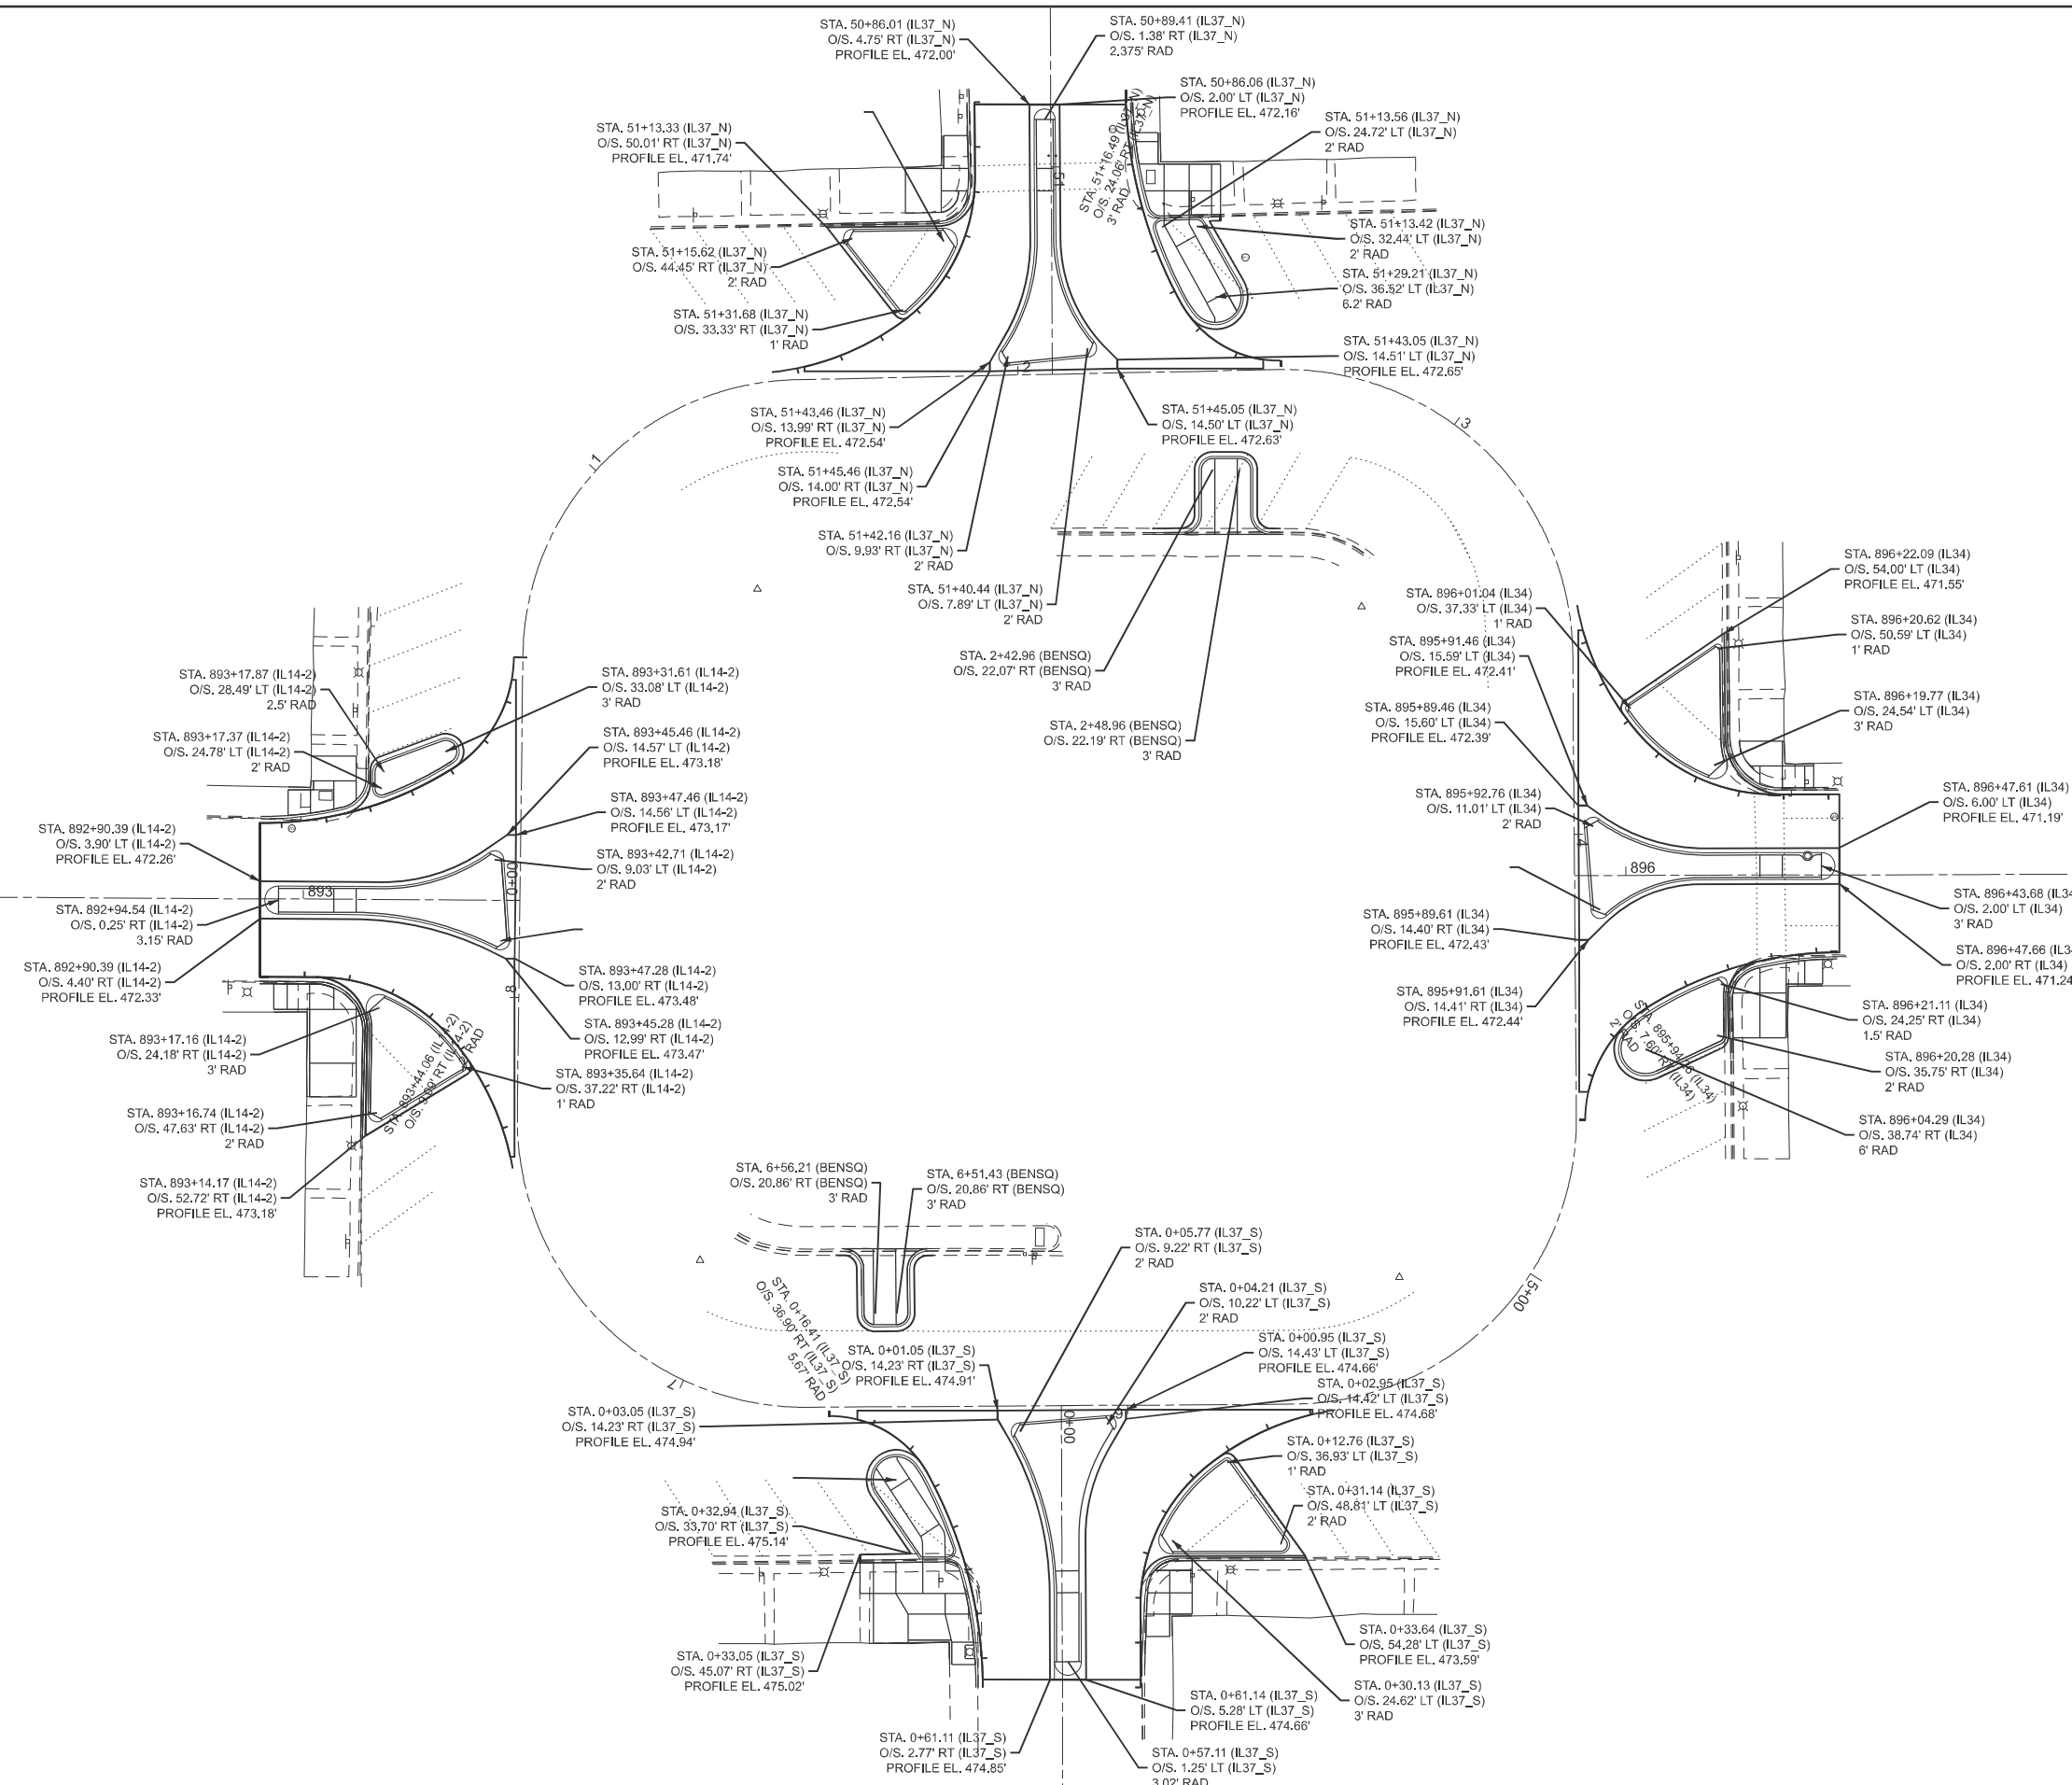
STA. 50+86.01 (IL37_N)
O/S. 4.75' RT (IL37_N)
PROFILE EL. 472.00'

STA. 50+89.41 (IL37_N)
O/S. 1.38' RT (IL37_N)
2.375' RAD

STA. 50+86.06 (IL37_N)
O/S. 2.00' LT (IL37_N)
PROFILE EL. 472.16'

STA. 51+13.56 (IL37_N)
O/S. 24.72' LT (IL37_N)
2' RAD

STA. 51+13.33 (IL37_N)
O/S. 50.01' RT (IL37_N)
PROFILE EL. 471.74'

STA. 51+16.49 (IL37_N)
O/S. 24.06' RT (IL37_N)
3' RAD

STA. 51+13.42 (IL37_N)
O/S. 32.44' LT (IL37_N)
2' RAD

STA. 51+15.62 (IL37_N)
O/S. 44.45' RT (IL37_N)
2' RAD

STA. 51+29.21 (IL37_N)
O/S. 36.52' LT (IL37_N)
6.2' RAD

STA. 51+31.68 (IL37_N)
O/S. 33.33' RT (IL37_N)
1' RAD

STA. 51+43.05 (IL37_N)
O/S. 14.51' LT (IL37_N)
PROFILE EL. 472.65'

STA. 51+43.46 (IL37_N)
O/S. 13.99' RT (IL37_N)
PROFILE EL. 472.54'

STA. 51+45.05 (IL37_N)
O/S. 14.50' LT (IL37_N)
PROFILE EL. 472.63'

STA. 51+45.46 (IL37_N)
O/S. 14.00' RT (IL37_N)
PROFILE EL. 472.54'

STA. 51+42.16 (IL37_N)
O/S. 9.93' RT (IL37_N)
2' RAD

STA. 51+40.44 (IL37_N)
O/S. 7.89' LT (IL37_N)
2' RAD

STA. 2+42.96 (BENSQ)
O/S. 22.07' RT (BENSQ)
3' RAD

STA. 2+48.96 (BENSQ)
O/S. 22.19' RT (BENSQ)
3' RAD

STA. 896+22.09 (IL34)
O/S. 54.00' LT (IL34)
PROFILE EL. 471.55'

STA. 896+01.04 (IL34)
O/S. 37.33' LT (IL34)
1' RAD

STA. 896+20.62 (IL34)
O/S. 50.59' LT (IL34)
1' RAD

STA. 895+91.46 (IL34)
O/S. 15.59' LT (IL34)
PROFILE EL. 472.41'

STA. 896+19.77 (IL34)
O/S. 24.54' LT (IL34)
3' RAD

STA. 895+89.46 (IL34)
O/S. 15.60' LT (IL34)
PROFILE EL. 472.39'

STA. 896+47.61 (IL34)
O/S. 6.00' LT (IL34)
PROFILE EL. 471.19'

STA. 895+92.76 (IL34)
O/S. 11.01' LT (IL34)
2' RAD

896

STA. 896+43.68 (IL34
O/S. 2.00' LT (IL34)
3' RAD

STA. 895+89.61 (IL34)
O/S. 14.40' RT (IL34)
PROFILE EL. 472.43'

STA. 896+47.66 (IL3
O/S. 2.00' RT (IL34)
PROFILE EL. 471.24

STA. 895+91.61 (IL34)
O/S. 14.41' RT (IL34)
PROFILE EL. 472.44'

STA. 896+21.11 (IL34)
O/S. 24.25' RT (IL34)
1.5' RAD

STA. 895+94.28 (IL34)
O/S. 7.60' RT (IL34)
2' RAD

STA. 896+20.28 (IL34)
O/S. 35.75' RT (IL34)
2' RAD

STA. 896+04.29 (IL34)
O/S. 38.74' RT (IL34)
6' RAD

STA. 893+17.87 (IL14-2)
O/S. 28.49' LT (IL14-2)
2.5' RAD

STA. 893+31.61 (IL14-2)
O/S. 33.08' LT (IL14-2)
3' RAD

STA. 893+17.37 (IL14-2)
O/S. 24.78' LT (IL14-2)
2' RAD

STA. 893+45.46 (IL14-2)
O/S. 14.57' LT (IL14-2)
PROFILE EL. 473.18'

STA. 893+47.46 (IL14-2)
O/S. 14.56' LT (IL14-2)
PROFILE EL. 473.17'

STA. 892+90.39 (IL14-2)
O/S. 3.90' LT (IL14-2)
PROFILE EL. 472.26'

STA. 893+42.71 (IL14-2)
O/S. 9.03' LT (IL14-2)
2' RAD

893

0+00

STA. 892+94.54 (IL14-2)
O/S. 0.25' RT (IL14-2)
3.15' RAD

STA. 892+90.39 (IL14-2)
O/S. 4.40' RT (IL14-2)
PROFILE EL. 472.33'

STA. 893+47.28 (IL14-2)
O/S. 13.00' RT (IL14-2)
PROFILE EL. 473.48'

STA. 893+45.28 (IL14-2)
O/S. 12.99' RT (IL14-2)
PROFILE EL. 473.47'

STA. 893+17.16 (IL14-2)
O/S. 24.18' RT (IL14-2)
3' RAD

STA. 893+44.06 (IL14-2)
O/S. 35.80' RT (IL14-2)
2' RAD

STA. 893+35.64 (IL14-2)
O/S. 37.22' RT (IL14-2)
1' RAD

STA. 893+16.74 (IL14-2)
O/S. 47.63' RT (IL14-2)
2' RAD

STA. 893+14.17 (IL14-2)
O/S. 52.72' RT (IL14-2)
PROFILE EL. 473.18'

STA. 6+56.21 (BENSQ)
O/S. 20.86' RT (BENSQ)
3' RAD

STA. 6+51.43 (BENSQ)
O/S. 20.86' RT (BENSQ)
3' RAD

STA. 0+05.77 (IL37_S)
O/S. 9.22' RT (IL37_S)
2' RAD

15+00

STA. 0+04.21 (IL37_S)
O/S. 10.22' LT (IL37_S)
2' RAD

STA. 0+16.41 (IL37_S)
O/S. 36.90' RT (IL37_S)
5.67' RAD

STA. 0+00.95 (IL37_S)
O/S. 14.43' LT (IL37_S)
PROFILE EL. 474.66'

STA. 0+01.05 (IL37_S)
O/S. 14.23' RT (IL37_S)
PROFILE EL. 474.91'

STA. 0+02.95 (IL37_S)
O/S. 14.42' LT (IL37_S)
PROFILE EL. 474.68'

STA. 0+03.05 (IL37_S)
O/S. 14.23' RT (IL37_S)
PROFILE EL. 474.94'

0+00

STA. 0+12.76 (IL37_S)
O/S. 36.93' LT (IL37_S)
1' RAD

STA. 0+31.14 (IL37_S)
O/S. 48.81' LT (IL37_S)
2' RAD

STA. 0+32.94 (IL37_S)
O/S. 33.70' RT (IL37_S)
PROFILE EL. 475.14'

STA. 0+33.64 (IL37_S)
O/S. 54.28' LT (IL37_S)
PROFILE EL. 473.59'

STA. 0+33.05 (IL37_S)
O/S. 45.07' RT (IL37_S)
PROFILE EL. 475.02'

STA. 0+30.13 (IL37_S)
O/S. 24.62' LT (IL37_S)
3' RAD

STA. 0+61.14 (IL37_S)
O/S. 5.28' LT (IL37_S)
PROFILE EL. 474.66'

STA. 0+61.11 (IL37_S)
O/S. 2.77' RT (IL37_S)
PROFILE EL. 474.85'

STA. 0+57.11 (IL37_S)
O/S. 1.25' LT (IL37_S)
3.02' RAD